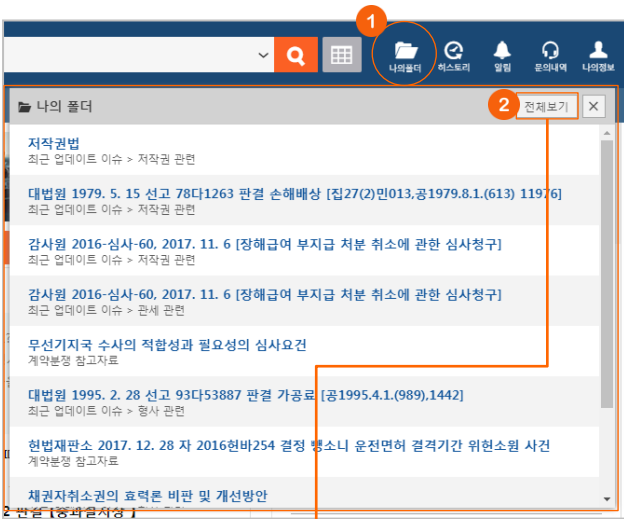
1

나의폴더 히스토리 알림 문의내역 나의정보

나의 폴더

2 전체보기 ×

저작권법
최근 업데이트 이슈 > 저작권 관련

대법원 1979. 5. 15 선고 78다1263 판결 손해배상 [집27(2)민013,공1979.8.1.(613) 11976]
최근 업데이트 이슈 > 저작권 관련

감사원 2016-심사-60, 2017. 11. 6 [장해급여 부지급 처분 취소에 관한 심사청구]
최근 업데이트 이슈 > 저작권 관련

감사원 2016-심사-60, 2017. 11. 6 [장해급여 부지급 처분 취소에 관한 심사청구]
최근 업데이트 이슈 > 관세 관련

무선기지국 수사의 적합성과 필요성의 심사요건
계약분쟁 참고자료

대법원 1995. 2. 28 선고 93다53887 판결 가공료 [공1995.4.1.(989),1442]
최근 업데이트 이슈 > 형사 관련

헌법재판소 2017. 12. 28 자 2016헌바254 결정 뺑소니 운전면허 결격기간 위헌소원 사건
계약분쟁 참고자료

채권자취소권의 효력론 비판 및 개선방안

2 판결 [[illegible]]